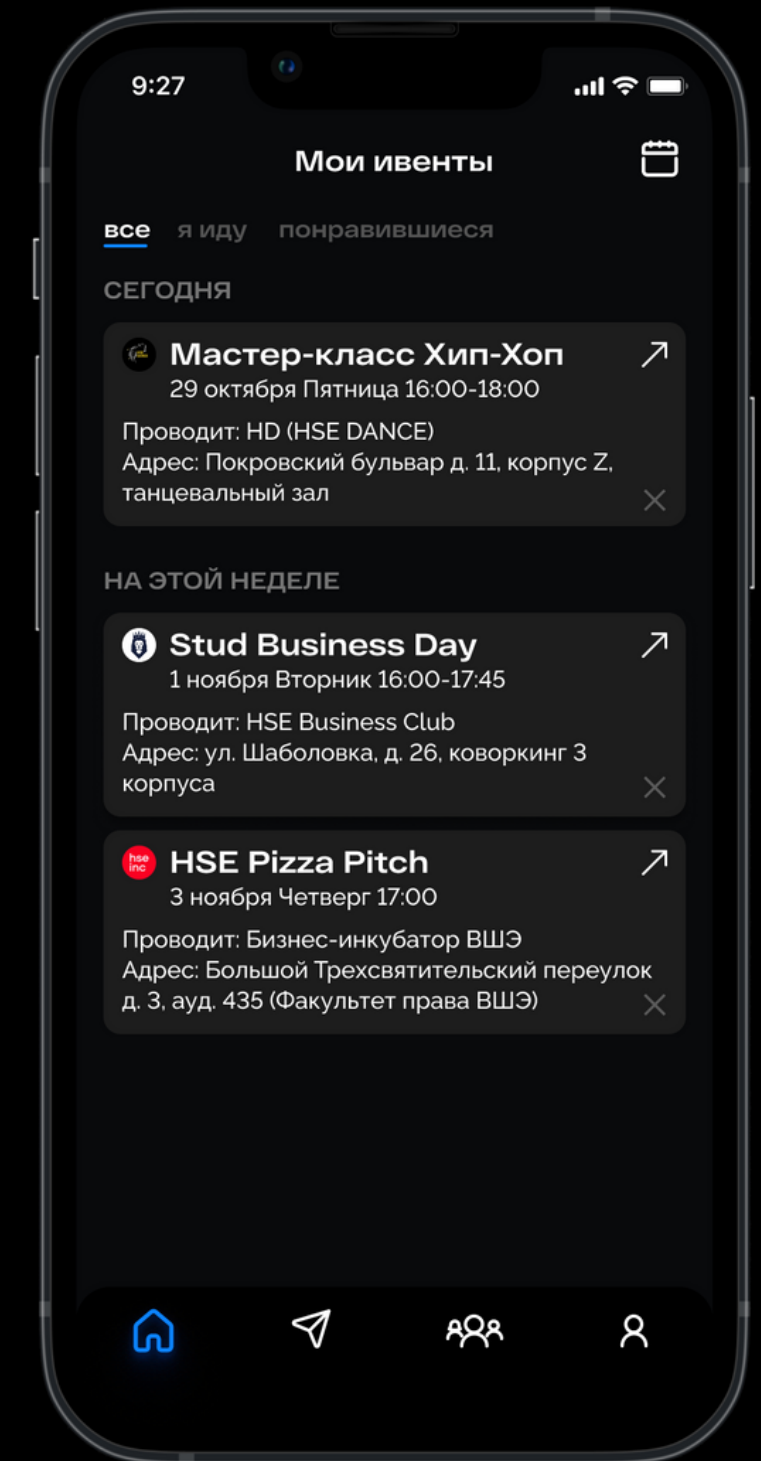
9:27

Мои ивенты

все я иду понравившиеся

СЕГОДНЯ

Мастер-класс Хип-Хоп
29 октября Пятница 16:00-18:00
Проводит: HD (HSE DANCE)
Адрес: Покровский бульвар д. 11, корпус Z, танцевальный зал

НА ЭТОЙ НЕДЕЛЕ

Stud Business Day
1 ноября Вторник 16:00-17:45
Проводит: HSE Business Club
Адрес: ул. Шаболовка, д. 26, коворкинг 3 корпуса

hse inc
HSE Pizza Pitch
3 ноября Четверг 17:00
Проводит: Бизнес-инкубатор ВШЭ
Адрес: Большой Трехсвятительский переулок д. 3, ауд. 435 (Факультет права ВШЭ)